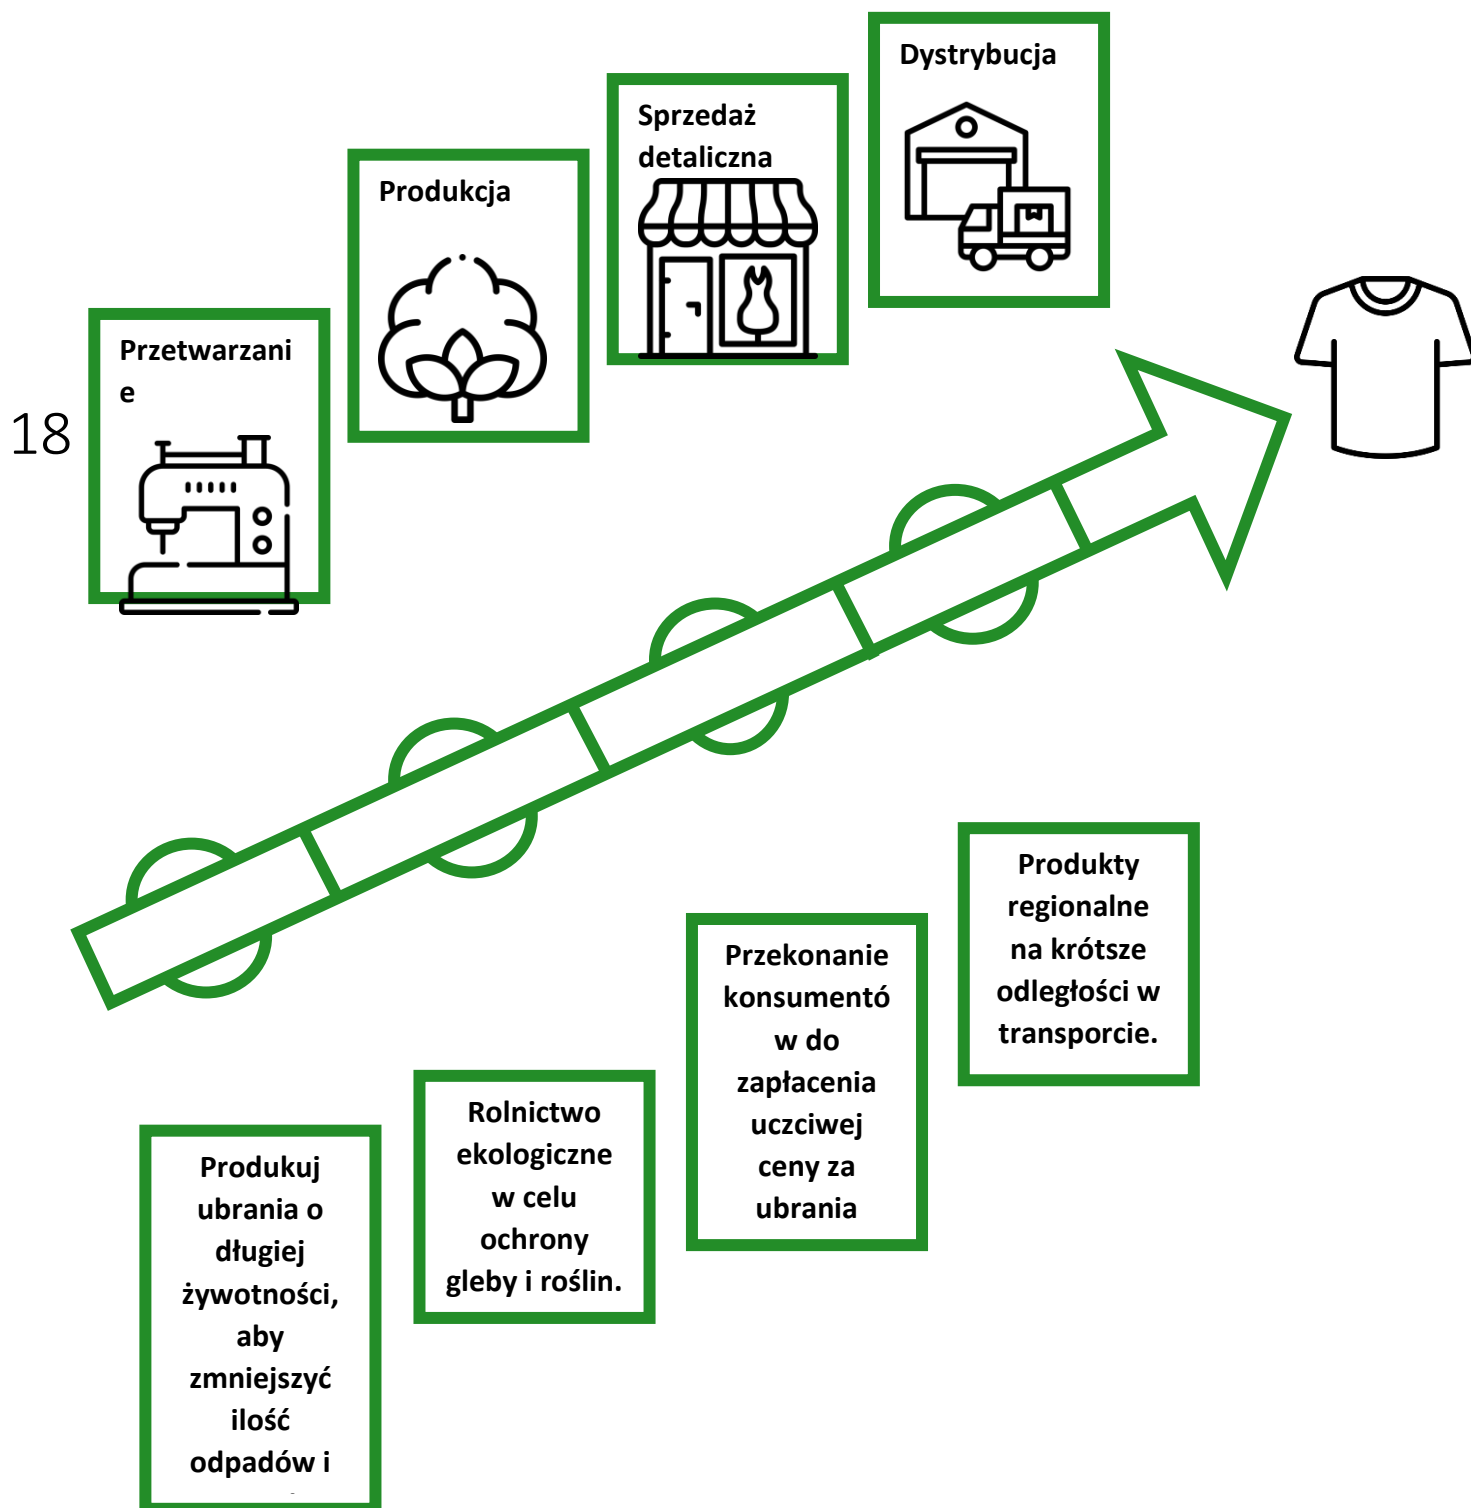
Dystrybucja

Sprzedaż detaliczna

Produkcja

Przetwarzani e

18

Produkty regionalne na krótsze odległości w transporcie.

Przekonanie konsumentó w do zapłacenia uczciwej ceny za ubrania

Rolnictwo ekologiczne w celu ochrony gleby i roślin.

Produkuj ubrania o długiej żywotności, aby zmniejszyć ilość odpadów i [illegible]